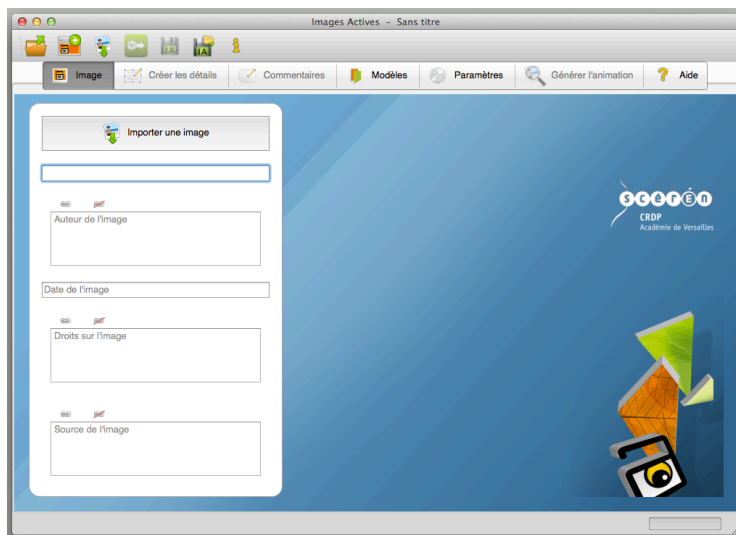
Images Actives – Sans titre

Image | Créer les détails | Commentaires | Modèles | Paramètres | Générer l'animation | Aide

Importer une image

Auteur de l'Image

Date de l'image

Droits sur l'image

Source de l'image

scérén
CRDP
Académie de Versailles